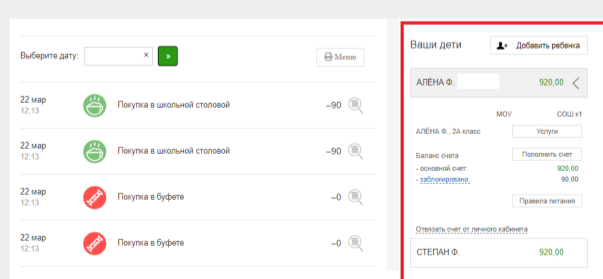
Выберите дату: × » Меню

22 мар 12:13 Покупка в школьной столовой −90

22 мар 12:13 Покупка в школьной столовой −90

22 мар 12:13 Покупка в буфете −0

22 мар 12:13 Покупка в буфете −0

Ваши дети
Добавить ребенка

АЛЁНА Ф. 920,00

МОУ СОШ г1

АЛЁНА Ф., 2А класс Услуги

Баланс счета Пополнить счет
- основной счет: 920,00
- заблокировано: 90,00

Правила питания

Отвязать счет от личного кабинета

СТЕПАН Ф. 0,00